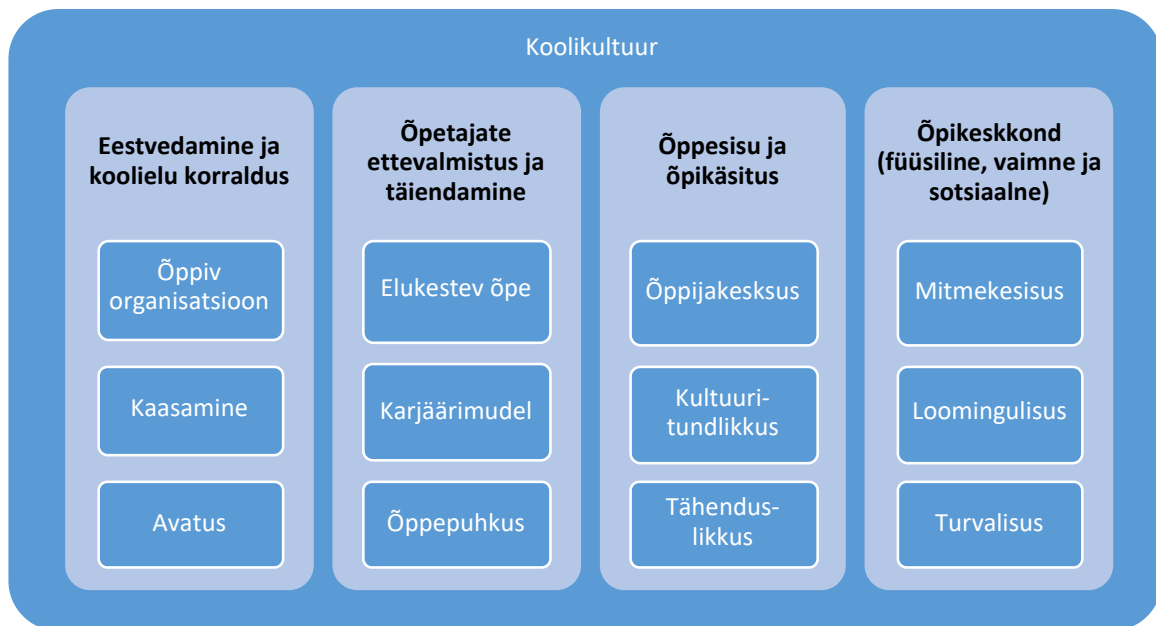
Koolikultuur

Eestvedamine ja koolielu korraldus

Õppiv organisatsioon

Kaasamine

Avatus

Õpetajate ettevalmistus ja täiendamine

Elukestev õpe

Karjäärimudel

Õppepuhkus

Õppesisu ja õpikäsitus

Õppijakesksus

Kultuuritundlikkus

Tähenduslikkus

Õpikeskkond (füüsiline, vaimne ja sotsiaalne)

Mitmekesisus

Loomingulisus

Turvalisus